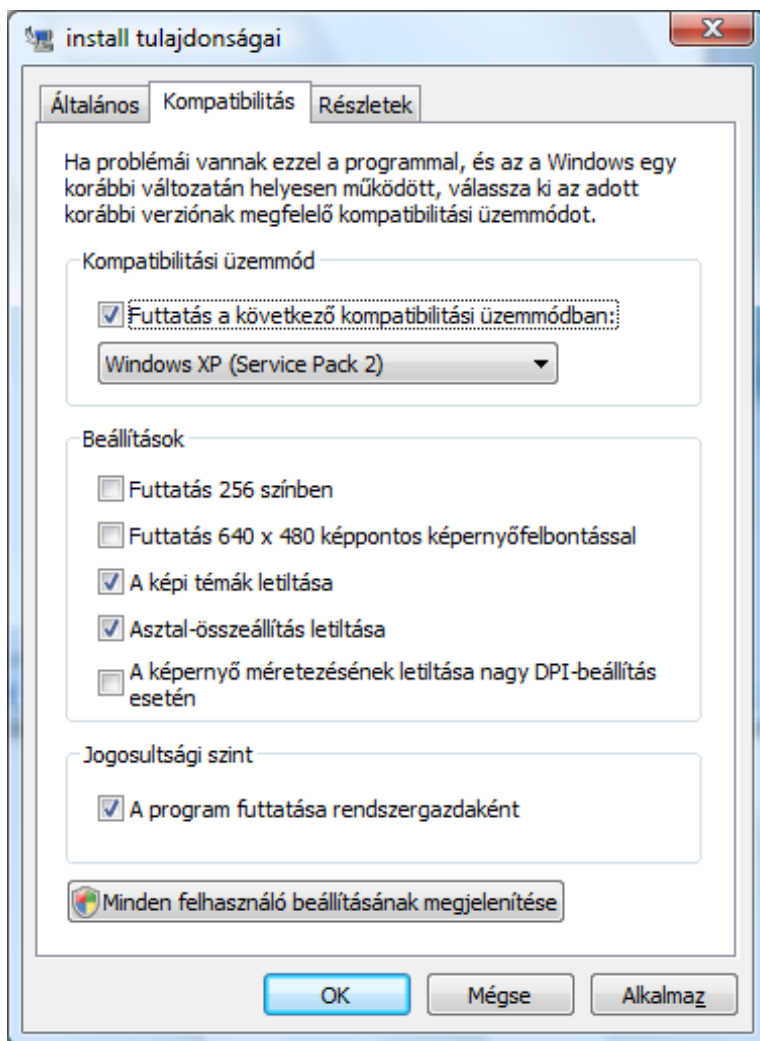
install tulajdonságai

Általános | Kompatibilitás | Részletek

Ha problémái vannak ezzel a programmal, és az a Windows egy korábbi változatán helyesen működött, válassza ki az adott korábbi verziónak megfelelő kompatibilitási üzemmódot.

Kompatibilitási üzemmód

Futtatás a következő kompatibilitási üzemmódban:

Windows XP (Service Pack 2)

Beállítások

Futtatás 256 színben

Futtatás 640 x 480 képpontos képernyőfelbontással

A képi témák letiltása

Asztal-összeállítás letiltása

A képernyő méretezésének letiltása nagy DPI-beállítás esetén

Jogosultsági szint

A program futtatása rendszergazdaként

Minden felhasználó beállításának megjelenítése

OK | Mégse | Alkalmaz